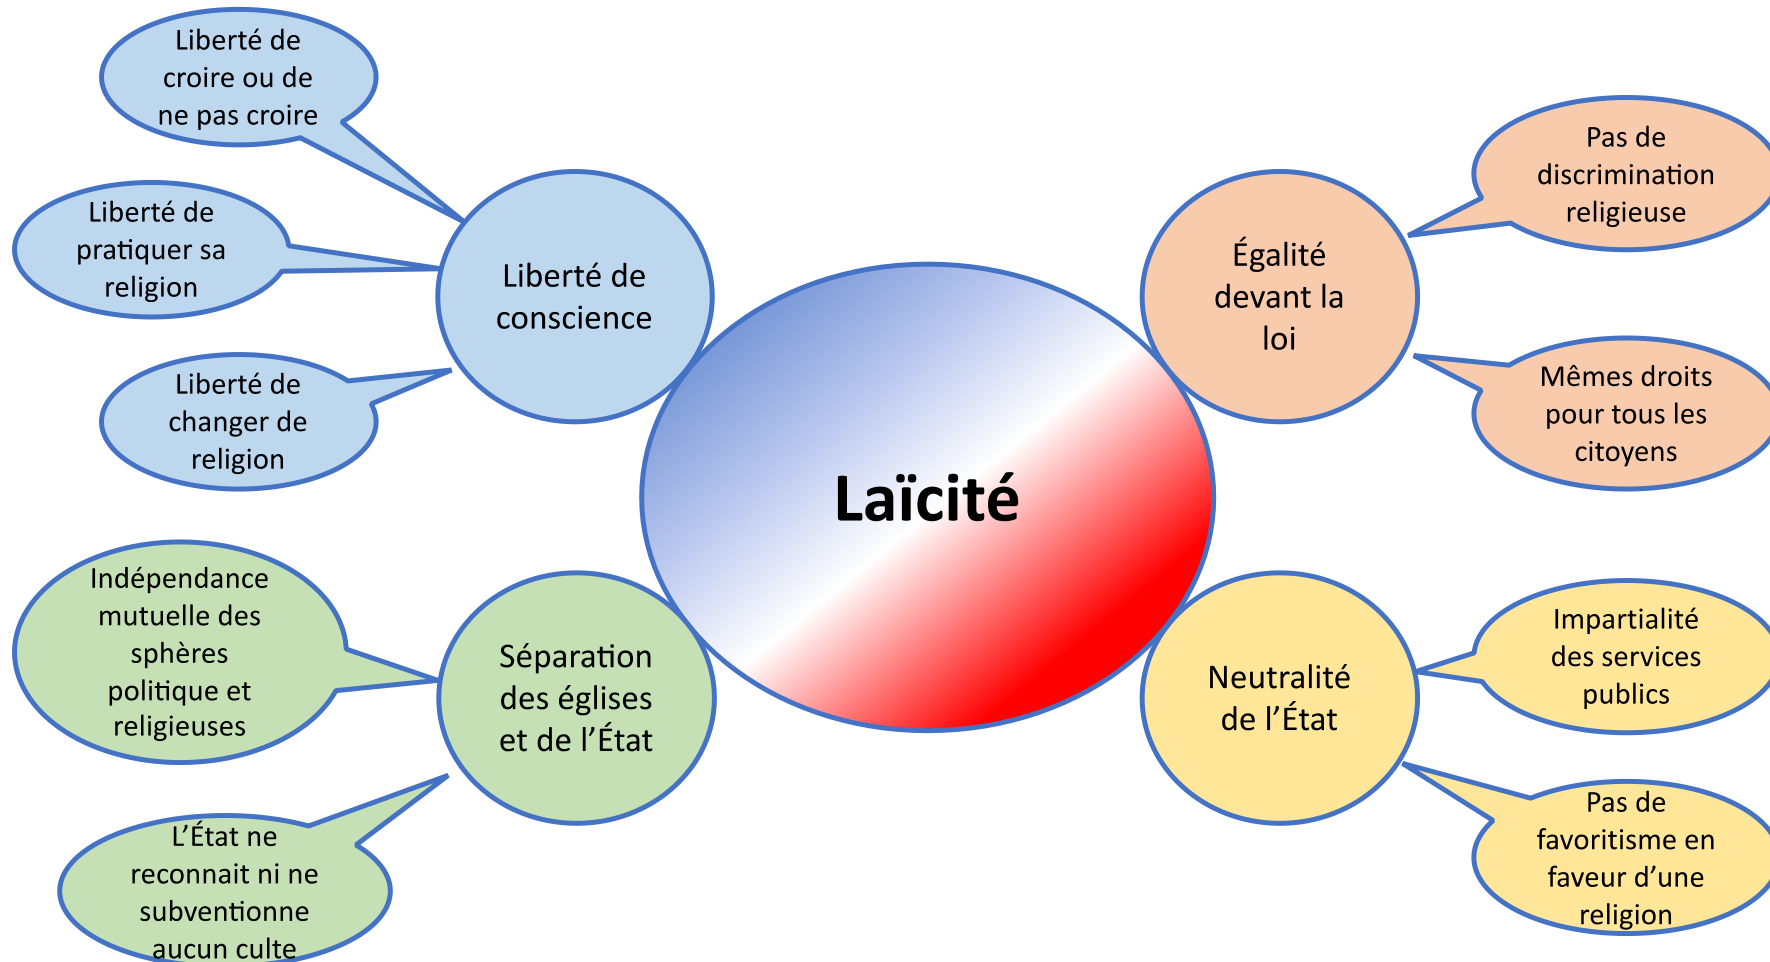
Liberté de croire ou de ne pas croire

Liberté de pratiquer sa religion

Liberté de changer de religion

Liberté de conscience

Laïcité

Égalité devant la loi

Pas de discrimination religieuse

Mêmes droits pour tous les citoyens

Indépendance mutuelle des sphères politique et religieuses

Séparation des églises et de l'État

L'État ne reconnait ni ne subventionne aucun culte

Neutralité de l'État

Impartialité des services publics

Pas de favoritisme en faveur d'une religion